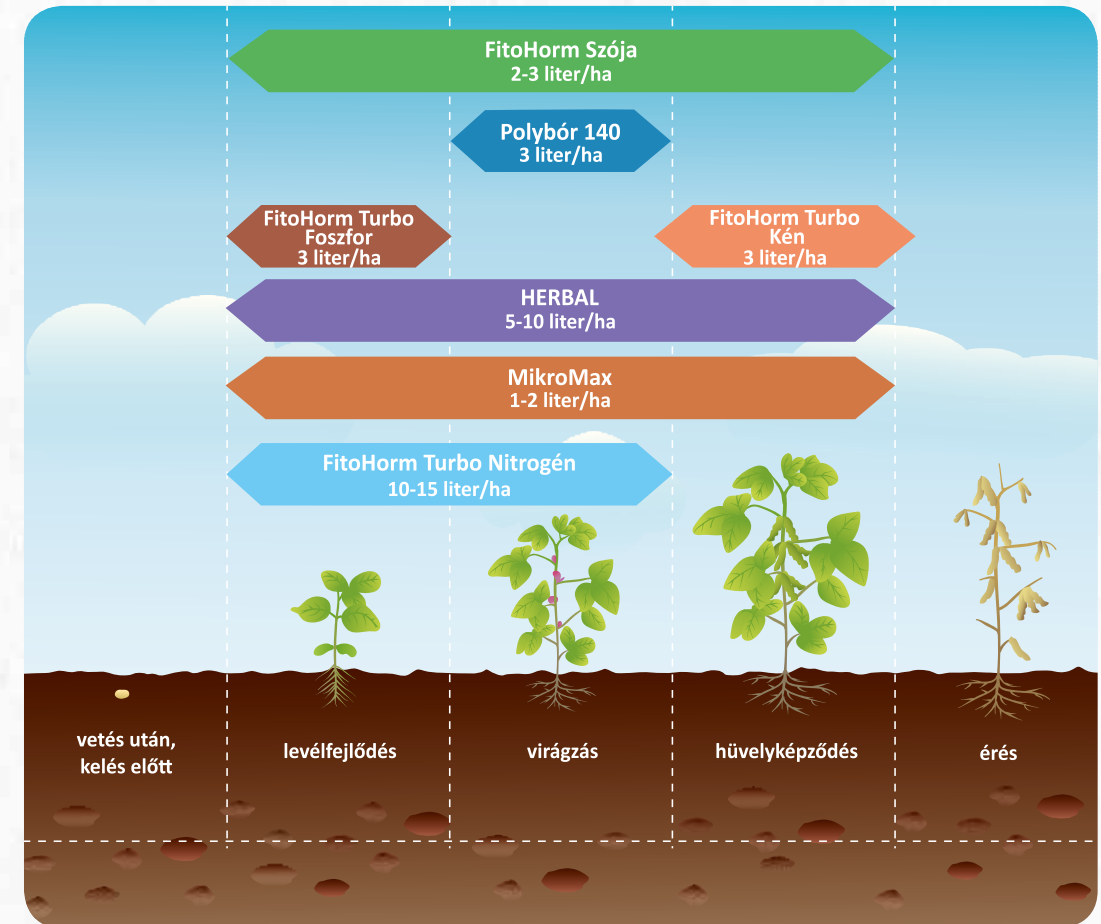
FitoHorm Szója
2-3 liter/ha

Polybór 140
3 liter/ha

FitoHorm Turbo Foszfor
3 liter/ha

FitoHorm Turbo Kén
3 liter/ha

HERBAL
5-10 liter/ha

MikroMax
1-2 liter/ha

FitoHorm Turbo Nitrogén
10-15 liter/ha

vetés után, kelés előtt

levélfejlődés

virágzás

hüvelyképződés

érés